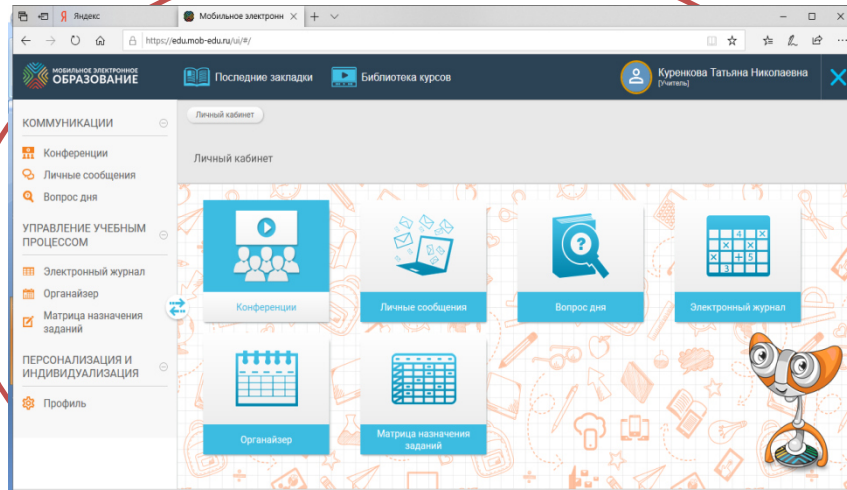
Яндекс

Мобильное электронн

https://edu.mob-edu.ru/ui/#/

МОБИЛЬНОЕ ЭЛЕКТРОННОЕ ОБРАЗОВАНИЕ

Последние закладки

Библиотека курсов

Куренкова Татьяна Николаевна
[Учитель]

КОММУНИКАЦИИ

Конференции

Личные сообщения

Вопрос дня

УПРАВЛЕНИЕ УЧЕБНЫМ ПРОЦЕССОМ

Электронный журнал

Органайзер

Матрица назначения заданий

ПЕРСОНАЛИЗАЦИЯ И ИНДИВИДУАЛИЗАЦИЯ

Профиль

Личный кабинет

Личный кабинет

Конференции

Личные сообщения

Вопрос дня

Электронный журнал

Органайзер

Матрица назначения заданий